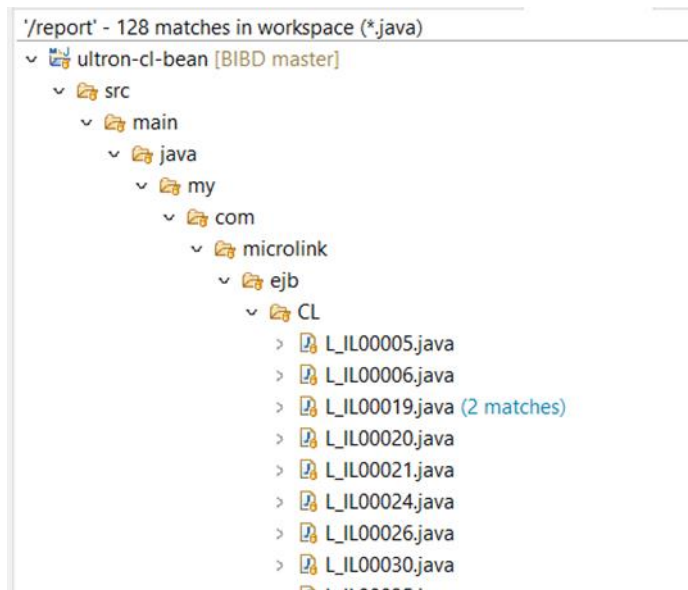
'/report' - 128 matches in workspace (*.java)

ultron-cl-bean [BIBD master]
src
main
java
my
com
microlink
ejb
CL
L_IL00005.java
L_IL00006.java
L_IL00019.java (2 matches)
L_IL00020.java
L_IL00021.java
L_IL00024.java
L_IL00026.java
L_IL00030.java
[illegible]